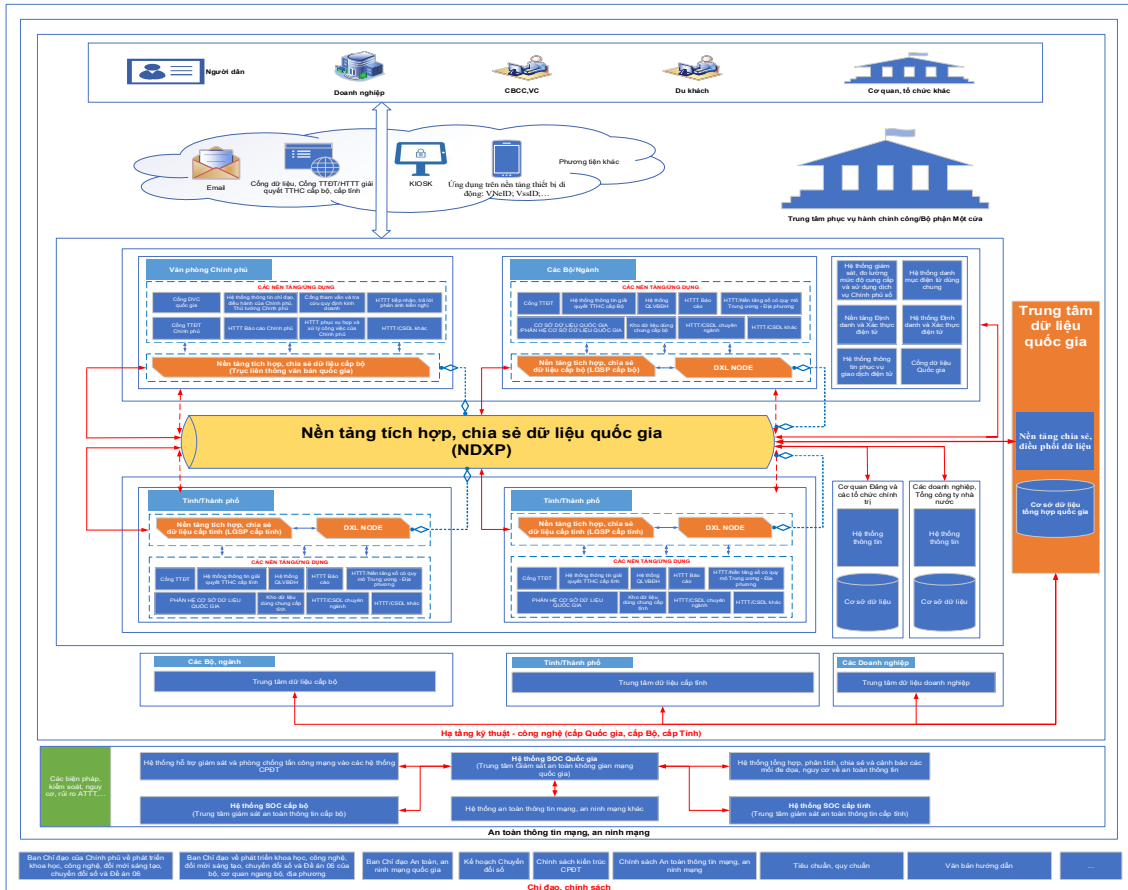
Người dân

Doanh nghiệp

CBCC,VC

Du khách

Cơ quan, tổ chức khác

Email

Cổng dữ liệu, Cổng TTĐT/HTTT giải quyết TTHC cấp bộ, cấp tỉnh

KIOSK

Phương tiện khác

Ứng dụng trên nền tảng thiết bị di động: VNeID; VssID;...

Trung tâm phục vụ hành chính công/Bộ phận Một cửa

Văn phòng Chính phủ

CÁC NỀN TẢNG/ỨNG DỤNG

Cổng DVC quốc gia

Hệ thống thông tin chỉ đạo, điều hành của Chính phủ, Thủ tướng Chính phủ

Cổng tham vấn và tra cứu quy định kinh doanh

HTTT tiếp nhận, trả lời phản ánh kiến nghị

Cổng TTĐT Chính phủ

HTTT Báo cáo Chính phủ

HTTT phục vụ họp và xử lý công việc của Chính phủ

HTTT/CSDL khác

Nền tảng tích hợp, chia sẻ dữ liệu cấp bộ (Trục liên thông văn bản quốc gia)

Các Bộ/Ngành

CÁC NỀN TẢNG/ỨNG DỤNG

Cổng TTĐT

Hệ thống thông tin giải quyết TTHC cấp Bộ

Hệ thống QLVBĐH

HTTT Báo cáo

HTTT/Nền tảng số có quy mô Trung ương - Địa phương

CƠ SỞ DỮ LIỆU QUỐC GIA (PHÂN HỆ CƠ SỞ DỮ LIỆU QUỐC GIA)

Kho dữ liệu dùng chung cấp bộ

HTTT/CSDL chuyên ngành

HTTT/CSDL khác

Nền tảng tích hợp, chia sẻ dữ liệu cấp bộ (LGSP cấp bộ)

DXL NODE

Hệ thống giám sát, đo lường mức độ cung cấp và sử dụng dịch vụ Chính phủ số

Hệ thống danh mục điện tử dùng chung

Nền tảng Định danh và Xác thực điện tử

Hệ thống Định danh và Xác thực điện tử

Hệ thống thông tin phục vụ giao dịch điện tử

Cổng dữ liệu Quốc gia

Trung tâm dữ liệu quốc gia

Nền tảng chia sẻ, điều phối dữ liệu

Cơ sở dữ liệu tổng hợp quốc gia

Nền tảng tích hợp, chia sẻ dữ liệu quốc gia (NDXP)

Tỉnh/Thành phố

Nền tảng tích hợp, chia sẻ dữ liệu cấp tỉnh (LGSP cấp tỉnh)

DXL NODE

CÁC NỀN TẢNG/ỨNG DỤNG

Cổng TTĐT

Hệ thống thông tin giải quyết TTHC cấp tỉnh

Hệ thống QLVBĐH

HTTT Báo cáo

HTTT/Nền tảng số có quy mô Trung ương - Địa phương

PHÂN HỆ CƠ SỞ DỮ LIỆU QUỐC GIA

Kho dữ liệu dùng chung cấp tỉnh

HTTT/CSDL chuyên ngành

HTTT/CSDL khác

Tỉnh/Thành phố

Nền tảng tích hợp, chia sẻ dữ liệu cấp tỉnh (LGSP cấp tỉnh)

DXL NODE

CÁC NỀN TẢNG/ỨNG DỤNG

Cổng TTĐT

Hệ thống thông tin giải quyết TTHC cấp tỉnh

Hệ thống QLVBĐH

HTTT Báo cáo

HTTT/Nền tảng số có quy mô Trung ương - Địa phương

PHÂN HỆ CƠ SỞ DỮ LIỆU QUỐC GIA

Kho dữ liệu dùng chung cấp tỉnh

HTTT/CSDL chuyên ngành

HTTT/CSDL khác

Cơ quan Đảng và các tổ chức chính trị

Hệ thống thông tin

Cơ sở dữ liệu

Các doanh nghiệp, Tổng công ty nhà nước

Hệ thống thông tin

Cơ sở dữ liệu

Các Bộ, ngành

Trung tâm dữ liệu cấp bộ

Tỉnh/Thành phố

Trung tâm dữ liệu cấp tỉnh

Các Doanh nghiệp

Trung tâm dữ liệu doanh nghiệp

Hạ tầng kỹ thuật - công nghệ (cấp Quốc gia, cấp Bộ, cấp Tỉnh)

Các biện pháp, kiểm soát, nguy cơ, rủi ro ATTT,...

Hệ thống hỗ trợ giám sát và phòng chống tấn công mạng vào các hệ thống CPĐT

Hệ thống SOC Quốc gia (Trung tâm Giám sát an toàn không gian mạng quốc gia)

Hệ thống tổng hợp, phân tích, chia sẻ và cảnh báo các mối đe dọa, nguy cơ về an toàn thông tin

Hệ thống SOC cấp bộ (Trung tâm giám sát an toàn thông tin cấp bộ)

Hệ thống an toàn thông tin mạng, an ninh mạng khác

Hệ thống SOC cấp tỉnh (Trung tâm giám sát an toàn thông tin cấp tỉnh)

An toàn thông tin mạng, an ninh mạng

Ban Chỉ đạo của Chính phủ về phát triển khoa học, công nghệ, đổi mới sáng tạo, chuyển đổi số và Đề án 06

Ban Chỉ đạo về phát triển khoa học, công nghệ, đổi mới sáng tạo, chuyển đổi số và Đề án 06 của bộ, cơ quan ngang bộ, địa phương

Ban Chỉ đạo An toàn, an ninh mạng quốc gia

Kế hoạch Chuyển đổi số

Chính sách kiến trúc CPĐT

Chính sách An toàn thông tin mạng, an ninh mạng

Tiêu chuẩn, quy chuẩn

Văn bản hướng dẫn

...

Chỉ đạo, chính sách